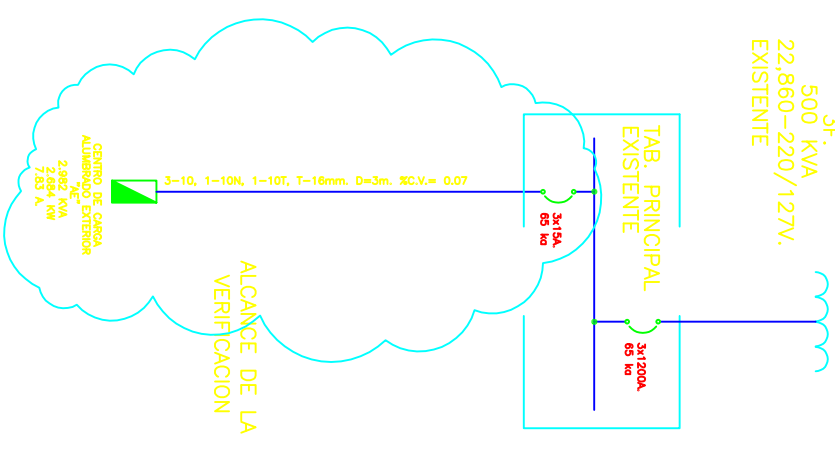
3F.
500 KVA
22,860-220/127V.
EXISTENTE

TAB. PRINCIPAL
EXISTENTE

CENTRO DE CARGA
ALUMBRADO EXTERIOR
"AE"
2.962 KVA
2.684 KW
7.83 A.

3-10, 1-10N, 1-10T, T-16mm, D=3m, %C.V.= 0.07

3x15A.
65 ka

3x1200A.
65 ka

ALCANCE DE LA
VERIFICACION